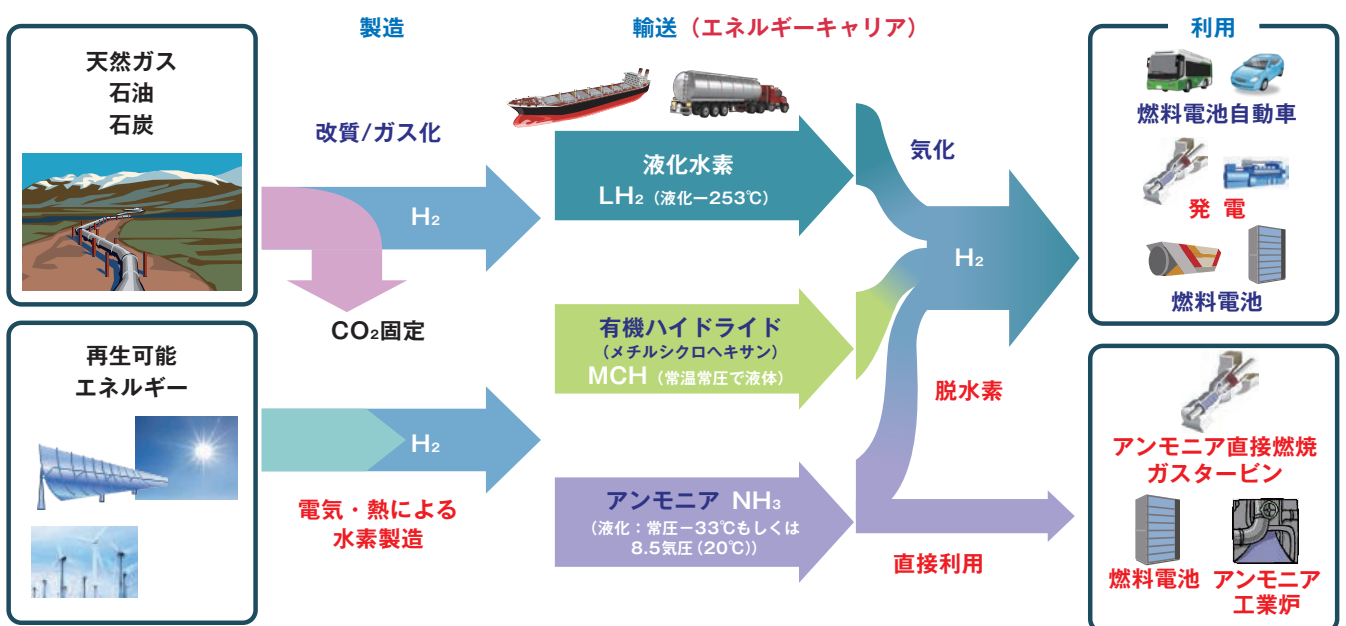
天然ガス
石油
石炭

再生可能
エネルギー

製造

改質/ガス化

$H_2$

$CO_2$固定

$H_2$

電気・熱による
水素製造

輸送（エネルギーキャリア）

液化水素
$LH_2$（液化−253℃）

有機ハイドライド
（メチルシクロヘキサン）
MCH（常温常圧で液体）

アンモニア $NH_3$
（液化：常圧−33℃もしくは
8.5気圧（20℃））

気化

$H_2$

脱水素

直接利用

利用

燃料電池自動車

発 電

燃料電池

アンモニア直接燃焼
ガスタービン

燃料電池

アンモニア
工業炉